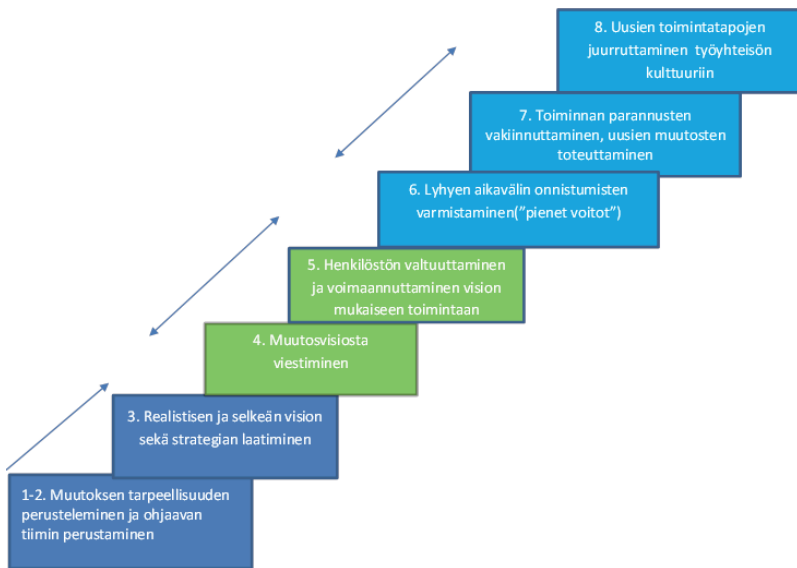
8. Uusien toimintatapojen juurruttaminen työyhteisön kulttuuriin

7. Toiminnan parannusten vakiinnuttaminen, uusien muutosten toteuttaminen

6. Lyhyen aikavälin onnistumisten varmistaminen(”pienet voitot”)

5. Henkilöstön valtuuttaminen ja voimaannuttaminen vision mukaiseen toimintaan

4. Muutosvisiosta viestiminen

3. Realistisen ja selkeän vision sekä strategian laatiminen

1-2. Muutoksen tarpeellisuuden perusteleminen ja ohjaavan tiimin perustaminen